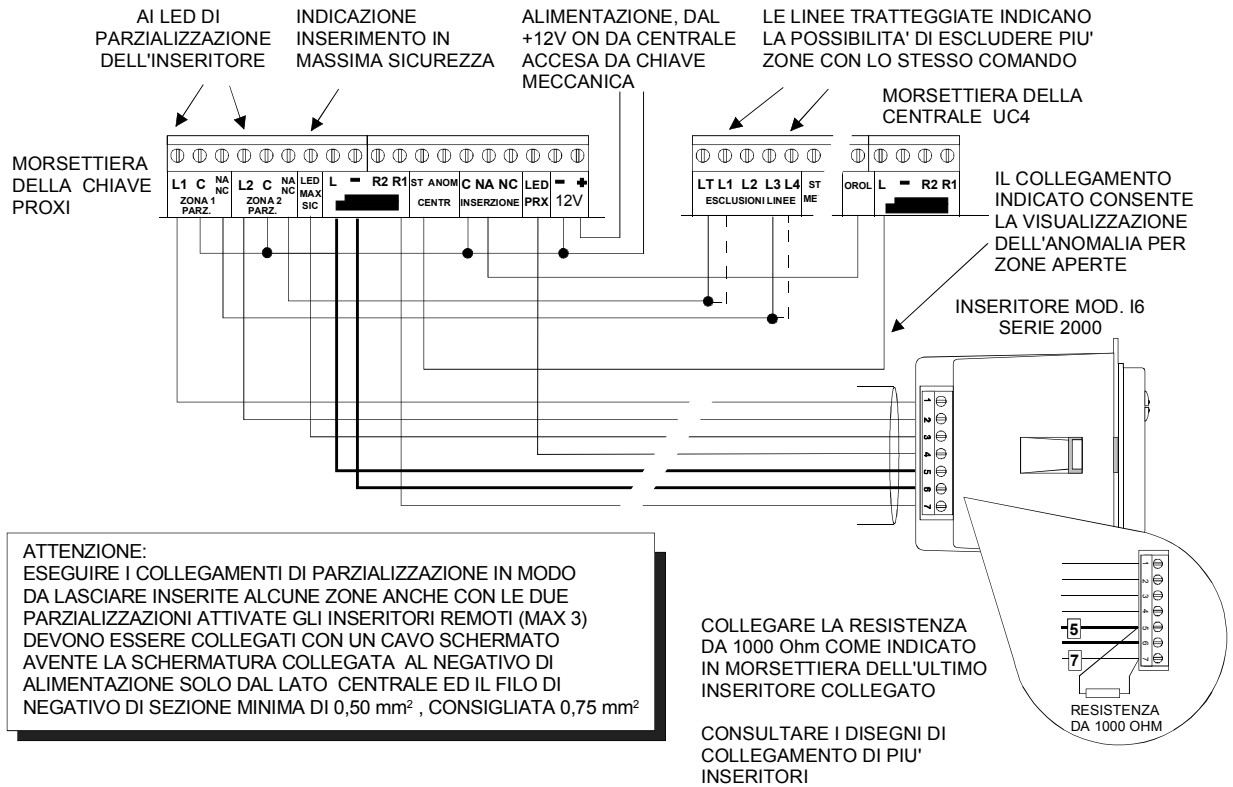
AI LED DI PARZIALIZZAZIONE DELL'INSERITORE

INDICAZIONE INSERIMENTO IN MASSIMA SICUREZZA

ALIMENTAZIONE, DAL +12V ON DA CENTRALE ACCESA DA CHIAVE MECCANICA

LE LINEE TRATTEGGIATE INDICANO LA POSSIBILITA' DI ESCLUDERE PIU' ZONE CON LO STESSO COMANDO

MORSETTIERA DELLA CENTRALE UC4

MORSETTIERA DELLA CHIAVE PROXI

L1 C NA NC
ZONA 1 PARZ.
L2 C NA NC
ZONA 2 PARZ.
LED MAX SIC
L −
R2 R1
ST ANOM CENTR
C NA NC INSERZIONE
LED PRX
− + 12V

LT L1 L2 L3 L4 ESCLUSIONI LINEE
ST ME
OROL
L − R2 R1

IL COLLEGAMENTO INDICATO CONSENTE LA VISUALIZZAZIONE DELL'ANOMALIA PER ZONE APERTE

INSERITORE MOD. I6 SERIE 2000

1 2 3 4 5 6 7

ATTENZIONE:
ESEGUIRE I COLLEGAMENTI DI PARZIALIZZAZIONE IN MODO DA LASCIARE INSERITE ALCUNE ZONE ANCHE CON LE DUE PARZIALIZZAZIONI ATTIVATE GLI INSERITORI REMOTI (MAX 3) DEVONO ESSERE COLLEGATI CON UN CAVO SCHERMATO AVENTE LA SCHERMATURA COLLEGATA AL NEGATIVO DI ALIMENTAZIONE SOLO DAL LATO CENTRALE ED IL FILO DI NEGATIVO DI SEZIONE MINIMA DI 0,50 mm$^2$ , CONSIGLIATA 0,75 mm$^2$

COLLEGARE LA RESISTENZA DA 1000 Ohm COME INDICATO IN MORSETTIERA DELL'ULTIMO INSERITORE COLLEGATO

CONSULTARE I DISEGNI DI COLLEGAMENTO DI PIU' INSERITORI

1 2 3 4 5 6 7
5
7
RESISTENZA DA 1000 OHM